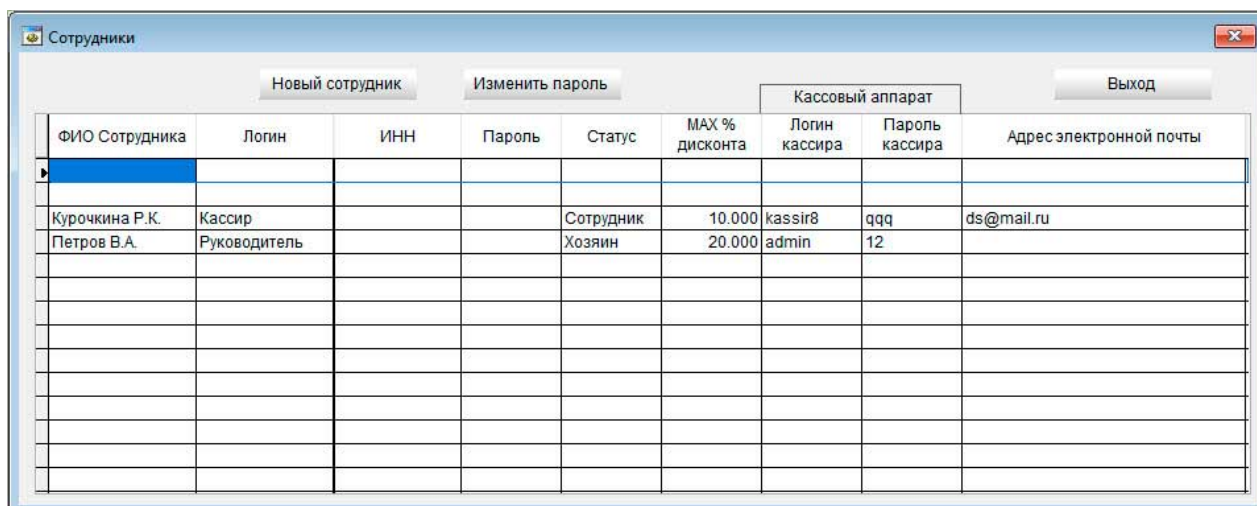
Сотрудники

Новый сотрудник
Изменить пароль
Кассовый аппарат
Выход

| ФИО Сотрудника | Логин | ИНН | Пароль | Статус | MAX % дисконта | Логин кассира | Пароль кассира | Адрес электронной почты |
|---|---|---|---|---|---|---|---|---|
| | | | | | | | | |
| Курочкина Р.К. | Кассир | | | Сотрудник | 10.000 | kassir8 | qqq | ds@mail.ru |
| Петров В.А. | Руководитель | | | Хозяин | 20.000 | admin | 12 | |